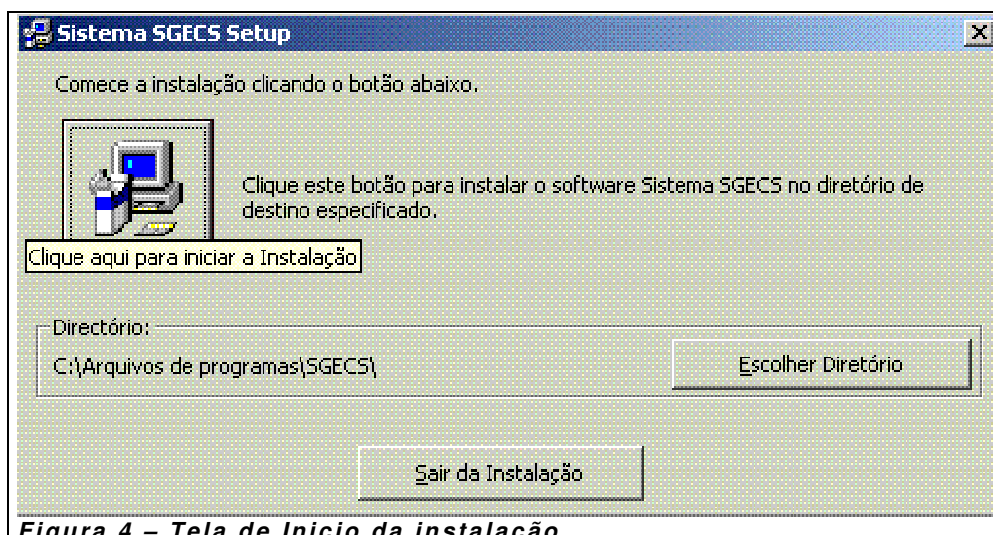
Sistema SGECS Setup

Comece a instalação clicando o botão abaixo.

Clique este botão para instalar o software Sistema SGECS no diretório de destino especificado.

Clique aqui para iniciar a Instalação

Directório:

C:\Arquivos de programas\SGECS\

Escolher Diretório

Sair da Instalação

Figura 4 – Tela de Inicio da instalação